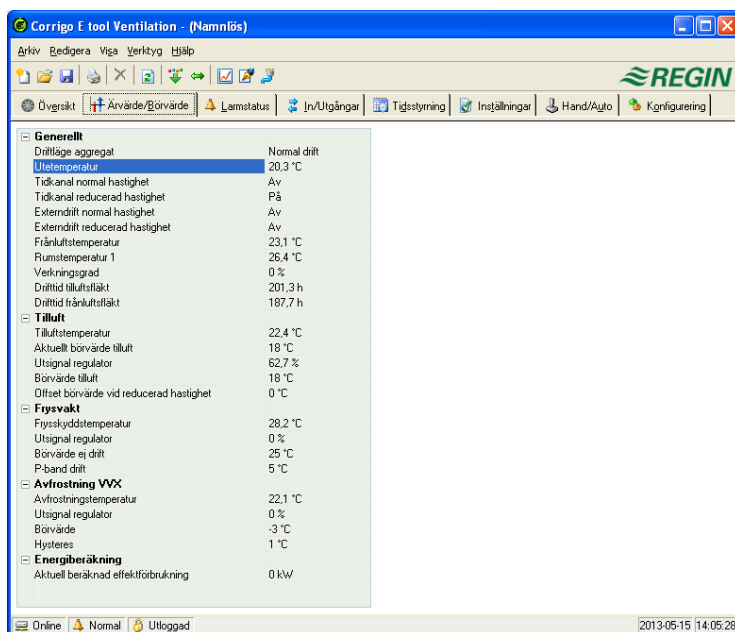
Corrigo E tool Ventilation - (Namnlös)

Arkiv Redigera Visa Verktyg Hjälp

REGIN

Översikt | Ärvärde/Börvärde | Larmstatus | In/Utgångar | Tidsstyrning | Inställningar | Hand/Auto | Konfigurering

| | |
|---|---|
| **Generellt** | |
| Driftläge aggregat | Normal drift |
| Utetemperatur | 20,3 °C |
| Tidkanal normal hastighet | Av |
| Tidkanal reducerad hastighet | På |
| Externdrift normal hastighet | Av |
| Externdrift reducerad hastighet | Av |
| Frånluftstemperatur | 23,1 °C |
| Rumstemperatur 1 | 26,4 °C |
| Verkningsgrad | 0 % |
| Drifttid tilluftsfläkt | 201,3 h |
| Drifttid frånluftsfläkt | 187,7 h |
| **Tilluft** | |
| Tilluftstemperatur | 22,4 °C |
| Aktuellt börvärde tilluft | 18 °C |
| Utsignal regulator | 62,7 % |
| Börvärde tilluft | 18 °C |
| Offset börvärde vid reducerad hastighet | 0 °C |
| **Frysvakt** | |
| Frysskyddstemperatur | 28,2 °C |
| Utsignal regulator | 0 % |
| Börvärde ej drift | 25 °C |
| P-band drift | 5 °C |
| **Avfrostning VVX** | |
| Avfrostningstemperatur | 22,1 °C |
| Utsignal regulator | 0 % |
| Börvärde | -3 °C |
| Hysteres | 1 °C |
| **Energiberäkning** | |
| Aktuell beräknad effektförbrukning | 0 kW |

Online | Normal | Utloggad | 2013-05-15 14:05:28